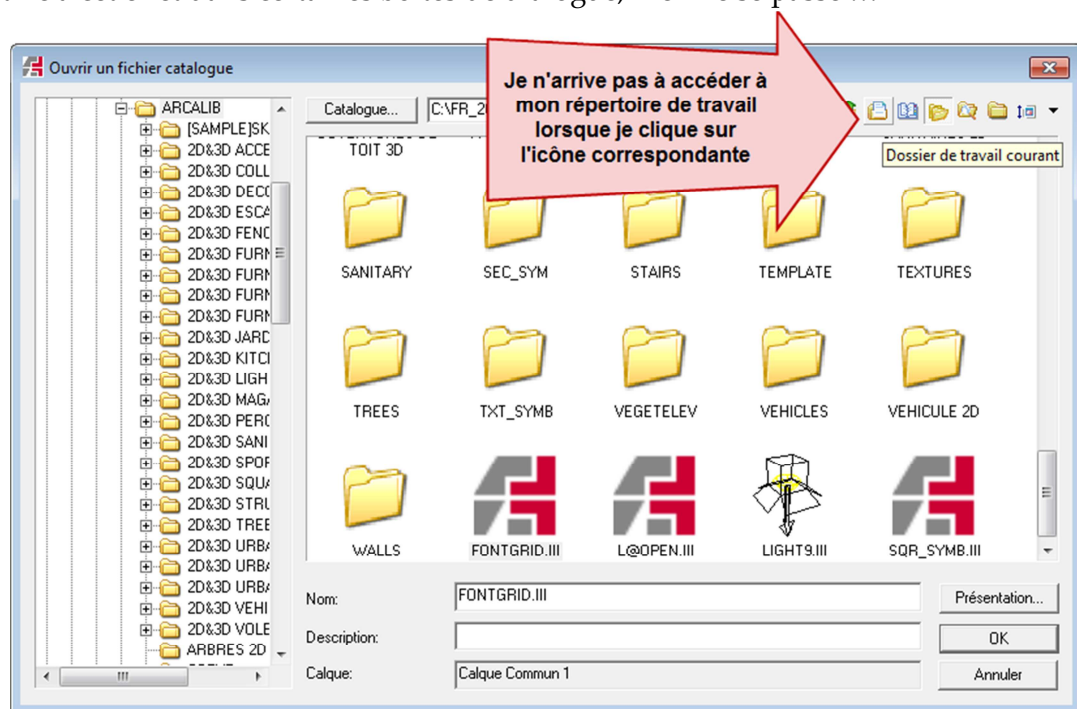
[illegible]

Ouvrir un fichier catalogue

ARCALIB
[SAMPLE]SK
2D&3D ACCE
2D&3D COLL
2D&3D DECC
2D&3D ESCA
2D&3D FENC
2D&3D FURN
2D&3D FURN
2D&3D FURN
2D&3D FURN
2D&3D JARD
2D&3D KITCI
2D&3D LIGH
2D&3D MAGA
2D&3D PERC
2D&3D SANI
2D&3D SPOF
2D&3D SQUA
2D&3D STRU
2D&3D TREE
2D&3D URBA
2D&3D URBA
2D&3D URBA
2D&3D VEHI
2D&3D VOLE
ARBRES 2D

Catalogue... C:\FR_2

Je n'arrive pas à accéder à mon répertoire de travail lorsque je clique sur l'icône correspondante

Dossier de travail courant

TOIT 3D

SANITARY SEC_SYM STAIRS TEMPLATE TEXTURES

TREES TXT_SYMB VEGETELEV VEHICLES VEHICULE 2D

WALLS FONTGRID.III L@OPEN.III LIGHT9.III SQR_SYMB.III

Nom: FONTGRID.III

Présentation...

Description:

OK

Calque: Calque Commun 1

Annuler